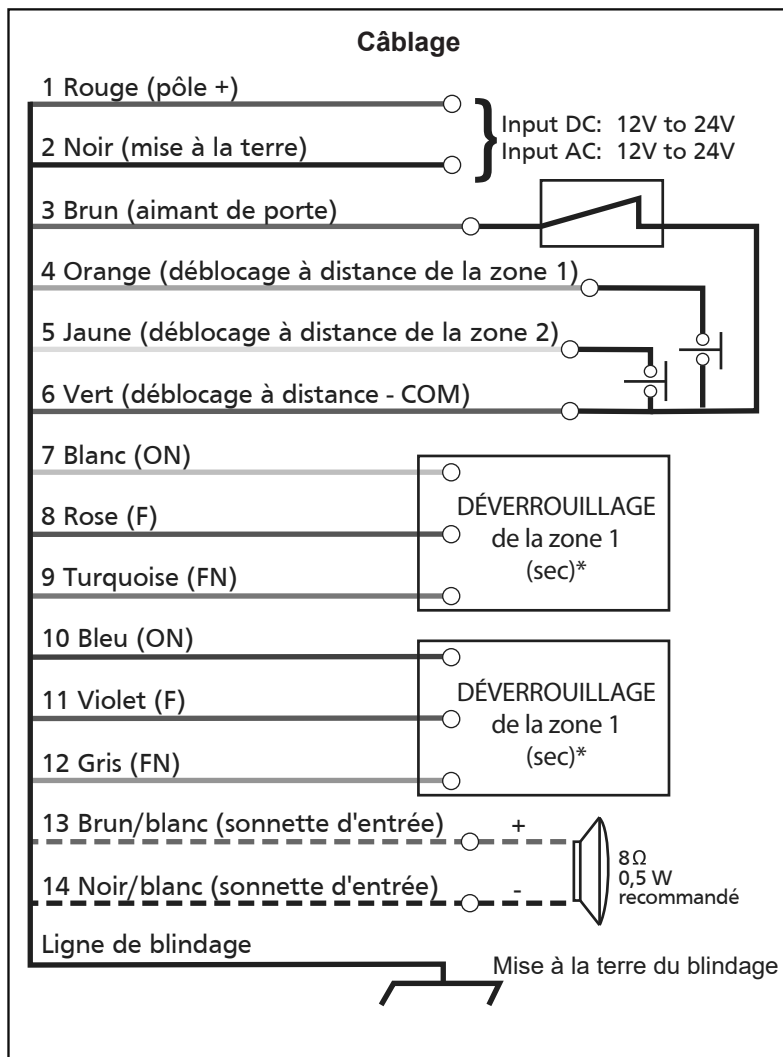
Câblage

1 Rouge (pôle +)

2 Noir (mise à la terre)

Input DC: 12V to 24V
Input AC: 12V to 24V

3 Brun (aimant de porte)

4 Orange (déblocage à distance de la zone 1)

5 Jaune (déblocage à distance de la zone 2)

6 Vert (déblocage à distance - COM)

7 Blanc (ON)

8 Rose (F)

9 Turquoise (FN)

DÉVERROUILLAGE de la zone 1 (sec)*

10 Bleu (ON)

11 Violet (F)

12 Gris (FN)

DÉVERROUILLAGE de la zone 1 (sec)*

13 Brun/blanc (sonnette d'entrée) +

14 Noir/blanc (sonnette d'entrée) -

8Ω
0,5 W
recommandé

Ligne de blindage

Mise à la terre du blindage